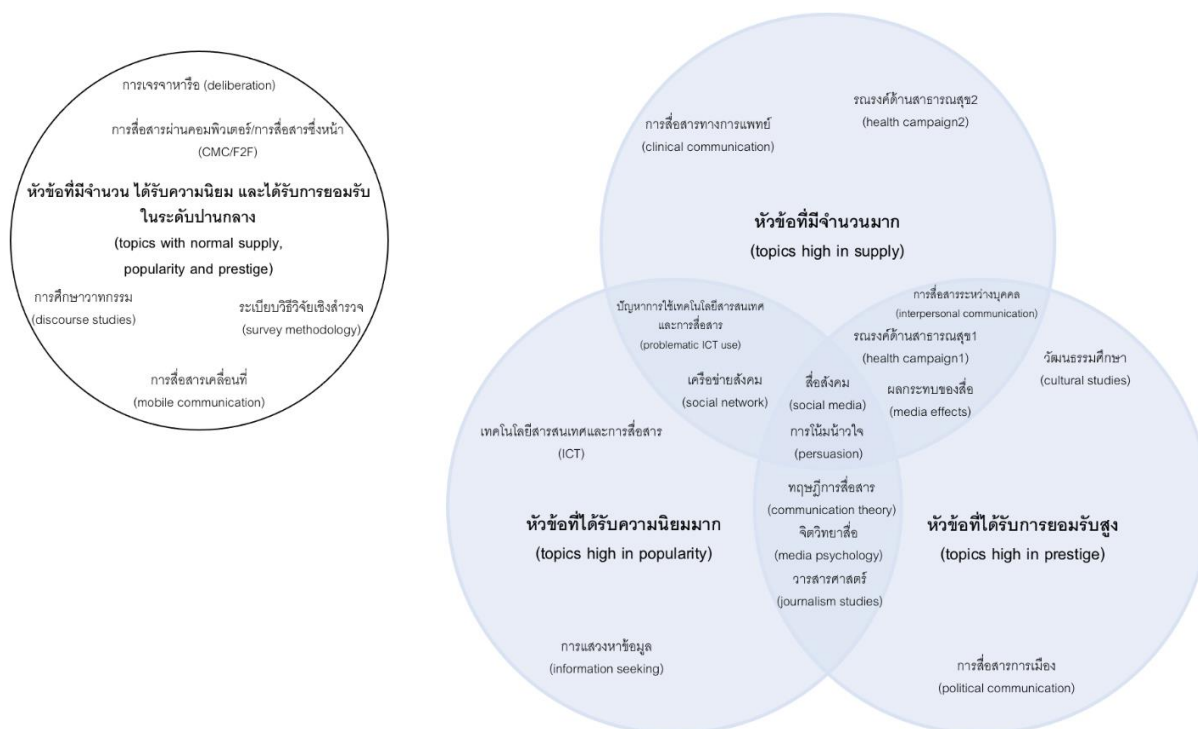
การเจรจาหารือ (deliberation)

การสื่อสารผ่านคอมพิวเตอร์/การสื่อสารซึ่งหน้า (CMC/F2F)

หัวข้อที่มีจำนวน ได้รับความนิยม และได้รับการยอมรับในระดับปานกลาง
(topics with normal supply, popularity and prestige)

การศึกษาวาทกรรม (discourse studies)

ระเบียบวิธีวิจัยเชิงสำรวจ (survey methodology)

การสื่อสารเคลื่อนที่ (mobile communication)

การสื่อสารทางการแพทย์ (clinical communication)

รณรงค์ด้านสาธารณสุข2 (health campaign2)

หัวข้อที่มีจำนวนมาก
(topics high in supply)

ปัญหาการใช้เทคโนโลยีสารสนเทศและการสื่อสาร (problematic ICT use)

การสื่อสารระหว่างบุคคล (interpersonal communication)

รณรงค์ด้านสาธารณสุข1 (health campaign1)

วัฒนธรรมศึกษา (cultural studies)

เครือข่ายสังคม (social network)

สื่อสังคม (social media)

ผลกระทบของสื่อ (media effects)

การโน้มน้าวใจ (persuasion)

เทคโนโลยีสารสนเทศและการสื่อสาร (ICT)

ทฤษฎีการสื่อสาร (communication theory)

จิตวิทยาสื่อ (media psychology)

วารสารศาสตร์ (journalism studies)

หัวข้อที่ได้รับความนิยมมาก
(topics high in popularity)

หัวข้อที่ได้รับการยอมรับสูง
(topics high in prestige)

การแสวงหาข้อมูล (information seeking)

การสื่อสารการเมือง (political communication)